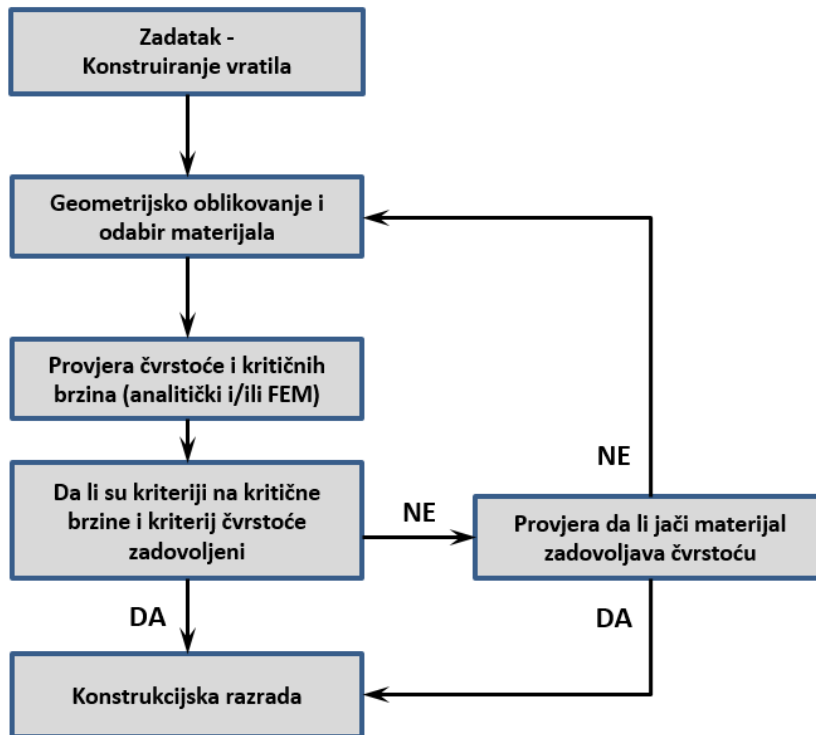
Zadatak -
Konstruiranje vratila

Geometrijsko oblikovanje i odabir materijala

Provjera čvrstoće i kritičnih brzina (analitički i/ili FEM)

Da li su kriteriji na kritične brzine i kriterij čvrstoće zadovoljeni

NE

Provjera da li jači materijal zadovoljava čvrstoću

NE

DA

DA

Konstrukcijska razrada